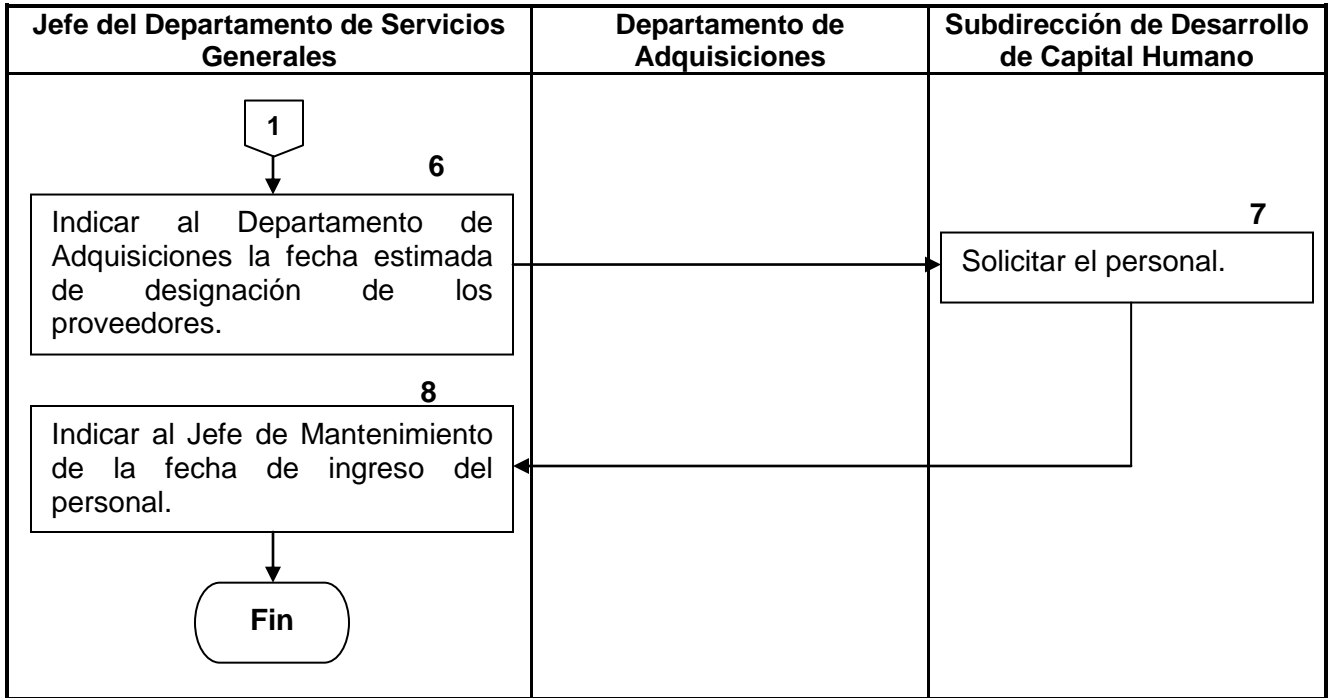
| Jefe del Departamento de Servicios Generales | Departamento de Adquisiciones | Subdirección de Desarrollo de Capital Humano |
|---|---|---|

1

6

Indicar al Departamento de Adquisiciones la fecha estimada de designación de los proveedores.

7

Solicitar el personal.

8

Indicar al Jefe de Mantenimiento de la fecha de ingreso del personal.

Fin